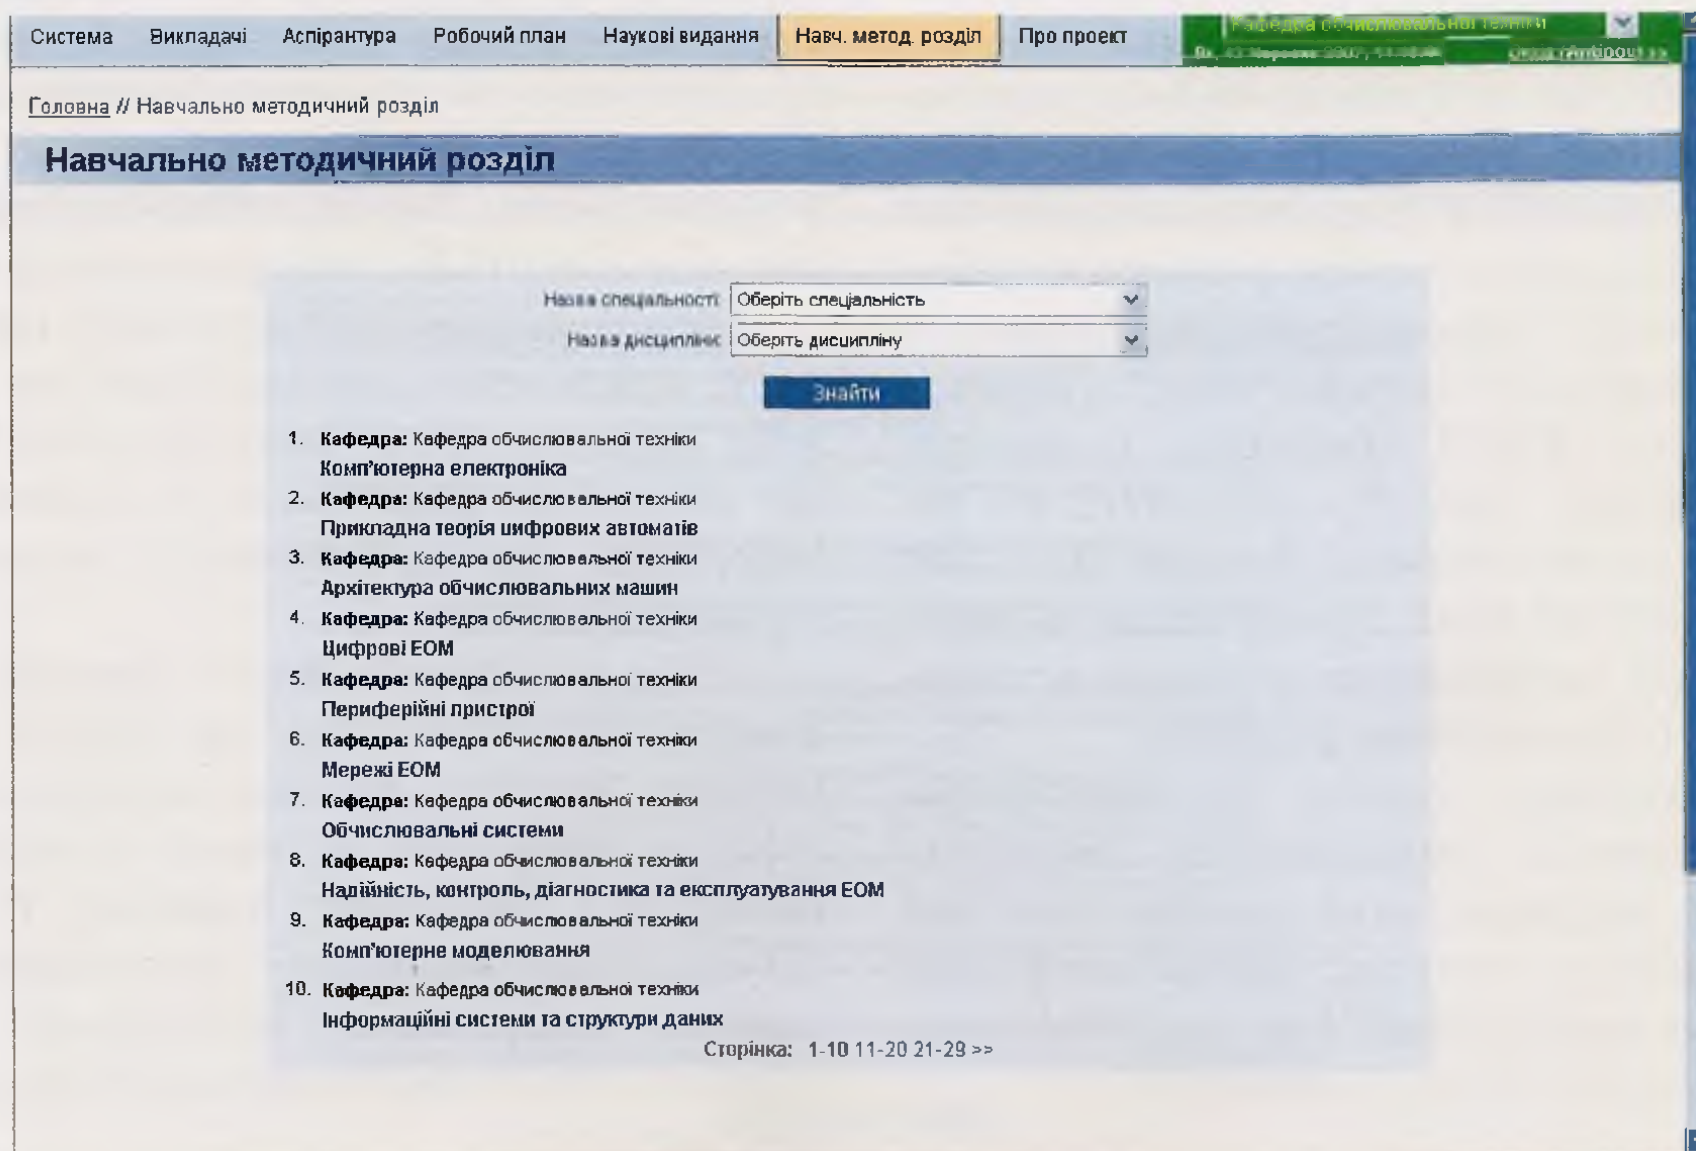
Система Викладачі Аспірантура Робочий план Наукові видання Навч. метод. розділ Про проект

Кафедра обчислювальної техніки

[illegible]

Головна // Навчально методичний розділ

Навчально методичний розділ

Назва спеціальності: Оберіть спеціальність

Назва дисципліни: Оберіть дисципліну

Знайти

1. Кафедра: Кафедра обчислювальної техніки
Комп'ютерна електроніка
2. Кафедра: Кафедра обчислювальної техніки
Прикладна теорія цифрових автоматів
3. Кафедра: Кафедра обчислювальної техніки
Архітектура обчислювальних машин
4. Кафедра: Кафедра обчислювальної техніки
Цифрові ЕОМ
5. Кафедра: Кафедра обчислювальної техніки
Периферійні пристрої
6. Кафедра: Кафедра обчислювальної техніки
Мережі ЕОМ
7. Кафедра: Кафедра обчислювальної техніки
Обчислювальні системи
8. Кафедра: Кафедра обчислювальної техніки
Надійність, контроль, діагностика та експлуатування ЕОМ
9. Кафедра: Кафедра обчислювальної техніки
Комп'ютерне моделювання
10. Кафедра: Кафедра обчислювальної техніки
Інформаційні системи та структури даних

Сторінка: 1-10 11-20 21-29 >>